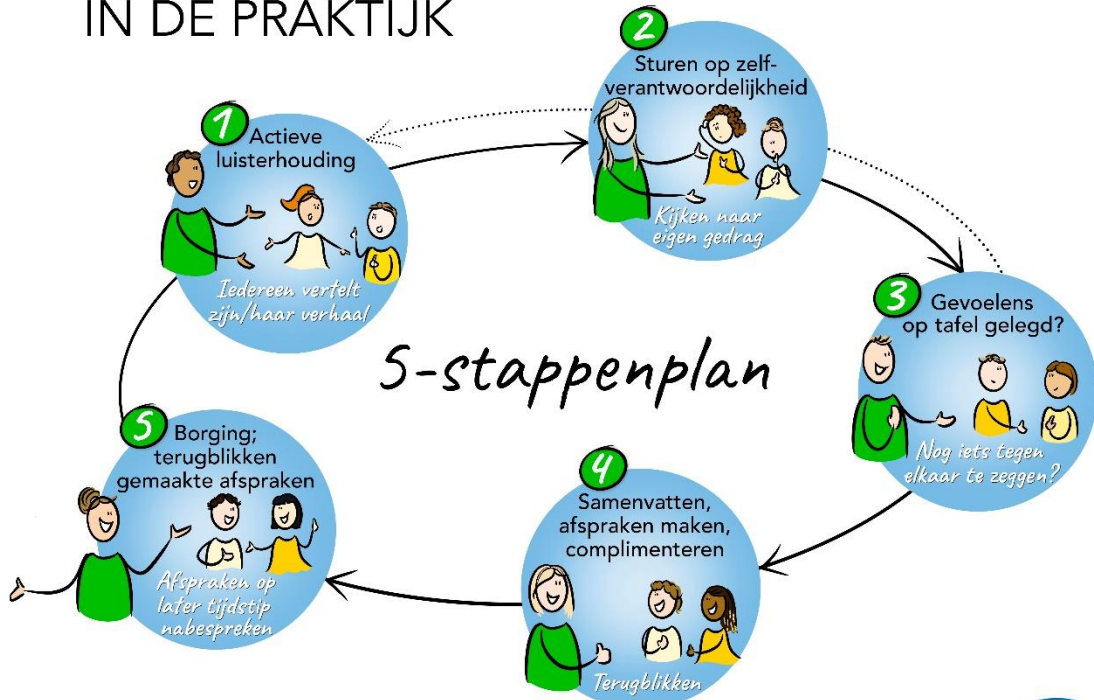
IN DE PRAKTIJK

1 Actieve luisterhouding

Iedereen vertelt zijn/haar verhaal

2 Sturen op zelfverantwoordelijkheid

Kijken naar eigen gedrag

3 Gevoelens op tafel gelegd?

Nog iets tegen elkaar te zeggen?

5-stappenplan

4 Samenvatten, afspraken maken, complimenteren

Terugblikken

5 Borging; terugblikken gemaakte afspraken

Afspraken op later tijdstip nabespreken